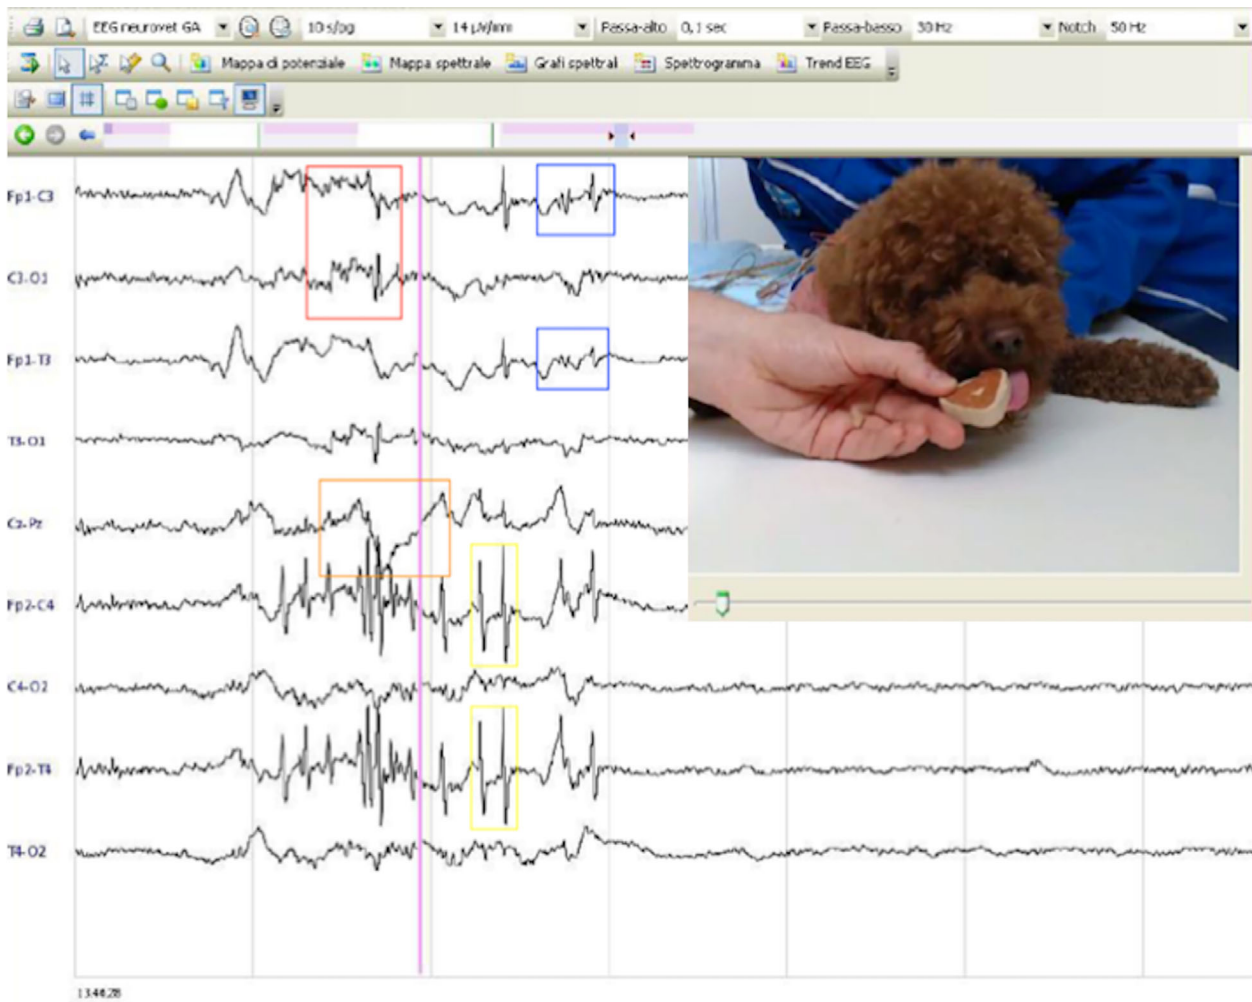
EEG neurovet GA 10 s/pg 14 µV/mm Passa-alto 0,1 sec Passa-basso 30 Hz Notch 50 Hz

Mappa di potenziale Mappa spettrale Grafi spettrali Spettrogramma Trend EEG

Fp1-C3
C3-O1
Fp1-T3
T3-O1
Cz-Pz
Fp2-C4
C4-O2
Fp2-T4
T4-O2

13:44:28